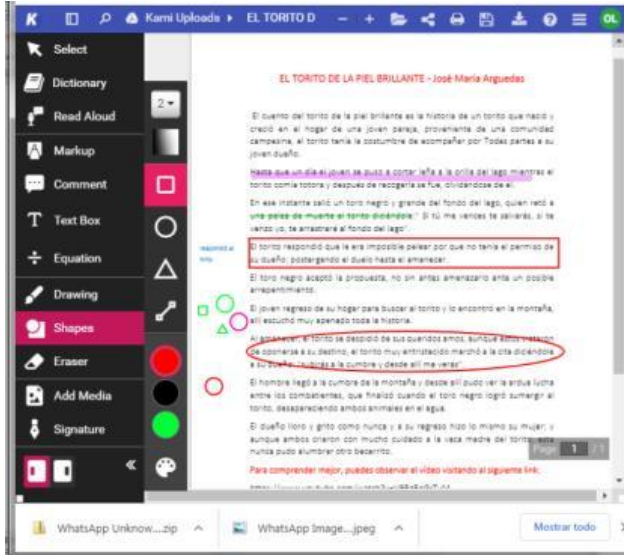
Kami Uploads ▸ EL TORITO D

Select
Dictionary
Read Aloud
Markup
Comment
Text Box
Equation
Drawing
Shapes
Eraser
Add Media
Signature

2

EL TORITO DE LA PIEL BRILLANTE - José María Arguedas

El cuento del torito de la piel brillante es la historia de un torito que nació y creció en el hogar de un joven pareja, proveniente de una comunidad campesina, el torito tenía la costumbre de acompañar por Todas partes a su joven dueño.

Hasta que un día el joven se puso a cortar leña a la orilla del lago mientras el torito comía totora y después de recogerla se fue, olvidándose de él.

En ese instante salió un toro negro y grande del fondo del lago, quien retó a una pelea de muerte al torito diciéndole: " Si tú me vences te salvarás, si te venzo yo, te arrastraré al fondo del lago".

El torito respondió que le era imposible pelear por que no tenía el permiso de su dueño; postergando el duelo hasta el amanecer.

El toro negro aceptó la propuesta, no sin antes amenazarlo ante un posible arrepentimiento.

El joven regresó de su hogar para buscar al torito y lo encontró en la montaña, allí escuchó muy apenado toda la historia.

Al amanecer, el torito se despidió de sus queridos amos, aunque estos trataron de oponerse a su destino, el torito muy entristecido marchó a la cita diciéndole a su dueño: "sube a la cumbre y desde allí me verás".

El hombre llegó a la cumbre de la montaña y desde allí pudo ver la ardua lucha entre los combatientes, que finalizó cuando el toro negro logró sumergir al torito, desapareciendo ambos animales en el agua.

El dueño lloró y gritó como nunca y a su regreso hizo lo mismo su mujer; y aunque ambos criaron con mucho cuidado a la vaca madre del torito, esta nunca pudo alumbrar otro becerrito.

Para comprender mejor, puedes observar el video visitando el siguiente link:

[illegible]

Page 1 / 1

WhatsApp Unknow....zip
WhatsApp Image....jpeg
Mostrar todo